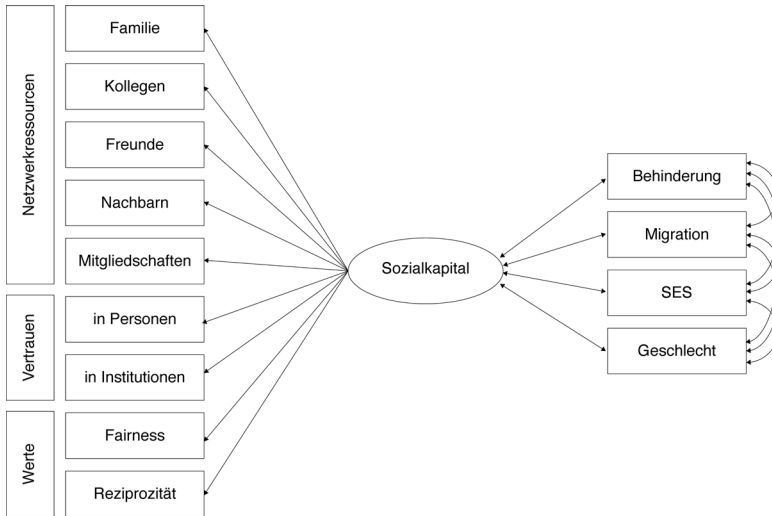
Netzwerkressourcen

Familie

Kollegen

Freunde

Nachbarn

Mitgliedschaften

Vertrauen

in Personen

in Institutionen

Werte

Fairness

Reziprozität

Sozialkapital

Behinderung

Migration

SES

Geschlecht